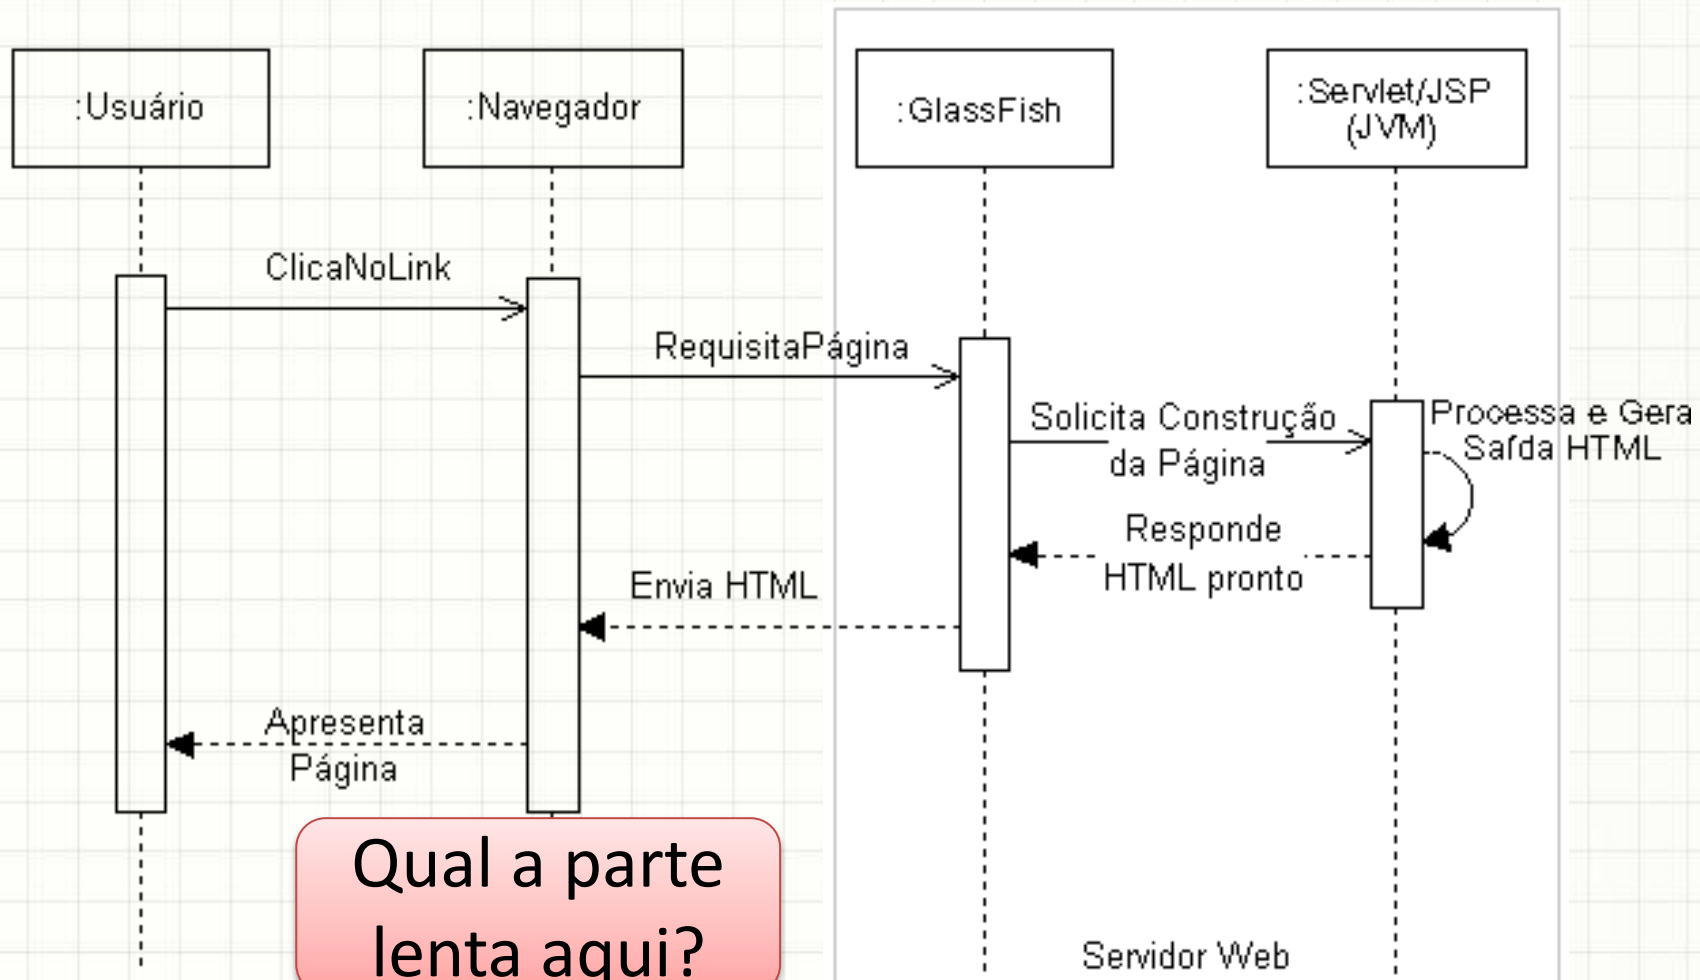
:Usuário

:Navegador

:GlassFish

:Servlet/JSP (JVM)

ClicaNoLink

RequisitaPágina

Solicita Construção da Página

Processa e Gera Saída HTML

Responde HTML pronto

Envia HTML

Apresenta Página

Qual a parte lenta aqui?

Servidor Web